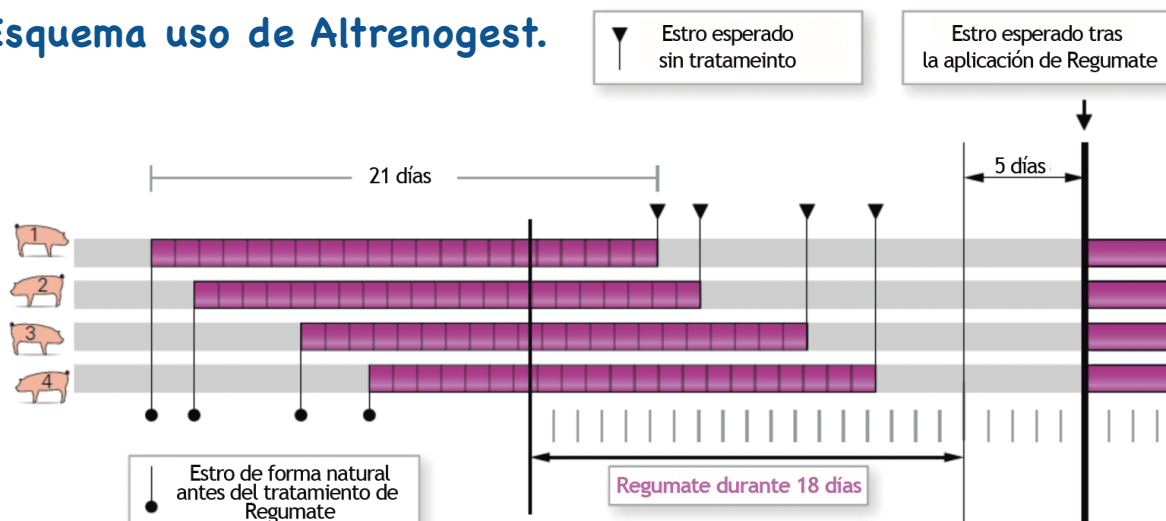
squema uso de Altrenogest.

Estro esperado sin tratameinto

Estro esperado tras la aplicación de Regumate

21 días

5 días

1
2
3
4

Estro de forma natural antes del tratamiento de Regumate

Regumate durante 18 días